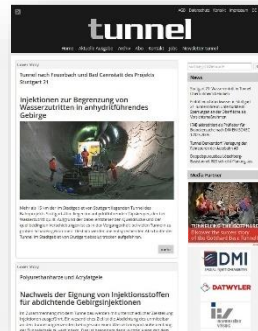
tunnel

Cover Story

Tunnel nach Feuerbach und Bad Cannstatt des Projekts Stuttgart 21

Injektionen zur Begrenzung von Wasserzutritten in anhydritführendes Gebirge

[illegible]

Cover Story

Polyesterharze und Acrylgele

Nachweis der Eignung von Injektionsstoffen für abdichtende Gebirgsinjektionen

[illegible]

News

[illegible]

Media Partner

DMI

DATWYLER